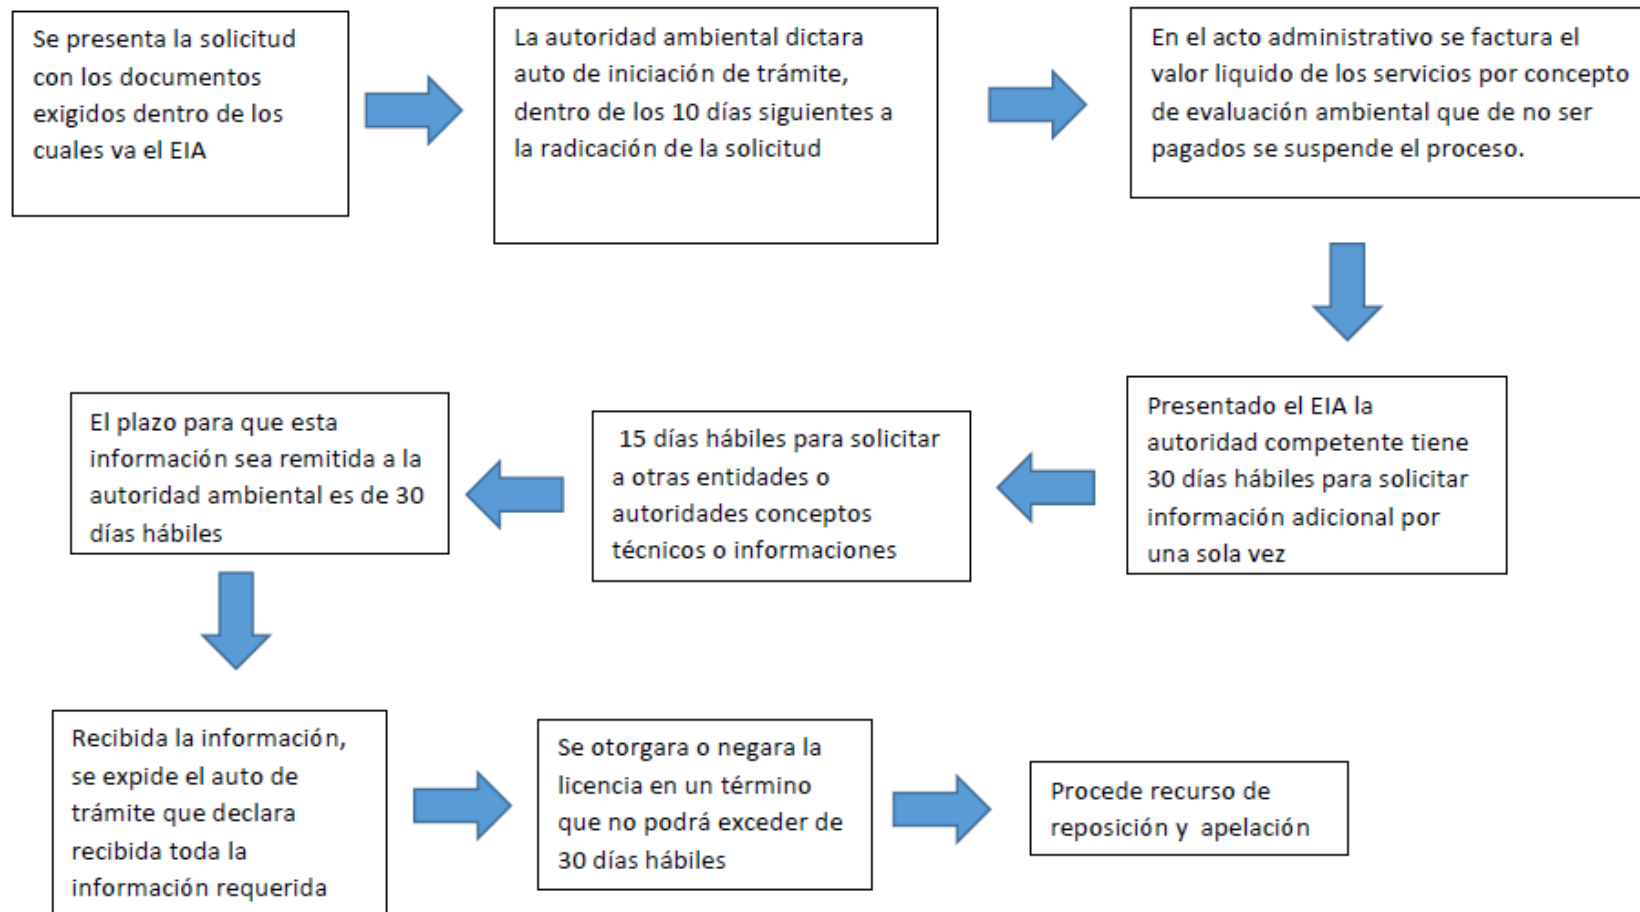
Se presenta la solicitud con los documentos exigidos dentro de los cuales va el EIA

La autoridad ambiental dictara auto de iniciación de trámite, dentro de los 10 días siguientes a la radicación de la solicitud

En el acto administrativo se factura el valor liquido de los servicios por concepto de evaluación ambiental que de no ser pagados se suspende el proceso.

Presentado el EIA la autoridad competente tiene 30 días hábiles para solicitar información adicional por una sola vez

15 días hábiles para solicitar a otras entidades o autoridades conceptos técnicos o informaciones

El plazo para que esta información sea remitida a la autoridad ambiental es de 30 días hábiles

Recibida la información, se expide el auto de trámite que declara recibida toda la información requerida

Se otorgara o negara la licencia en un término que no podrá exceder de 30 días hábiles

Procede recurso de reposición y apelación